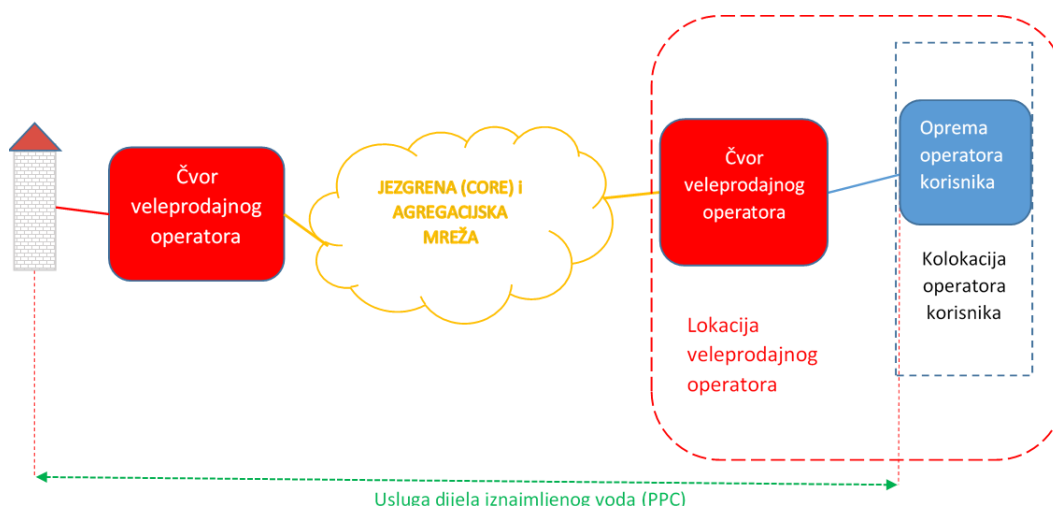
Čvor veleprodajnog operatora

JEZGRENA (CORE) i AGREGACIJSKA MREŽA

Čvor veleprodajnog operatora

Oprema operatora korisnika

Kolokacija operatora korisnika

Lokacija veleprodajnog operatora

Usluga dijela iznajmljenog voda (PPC)